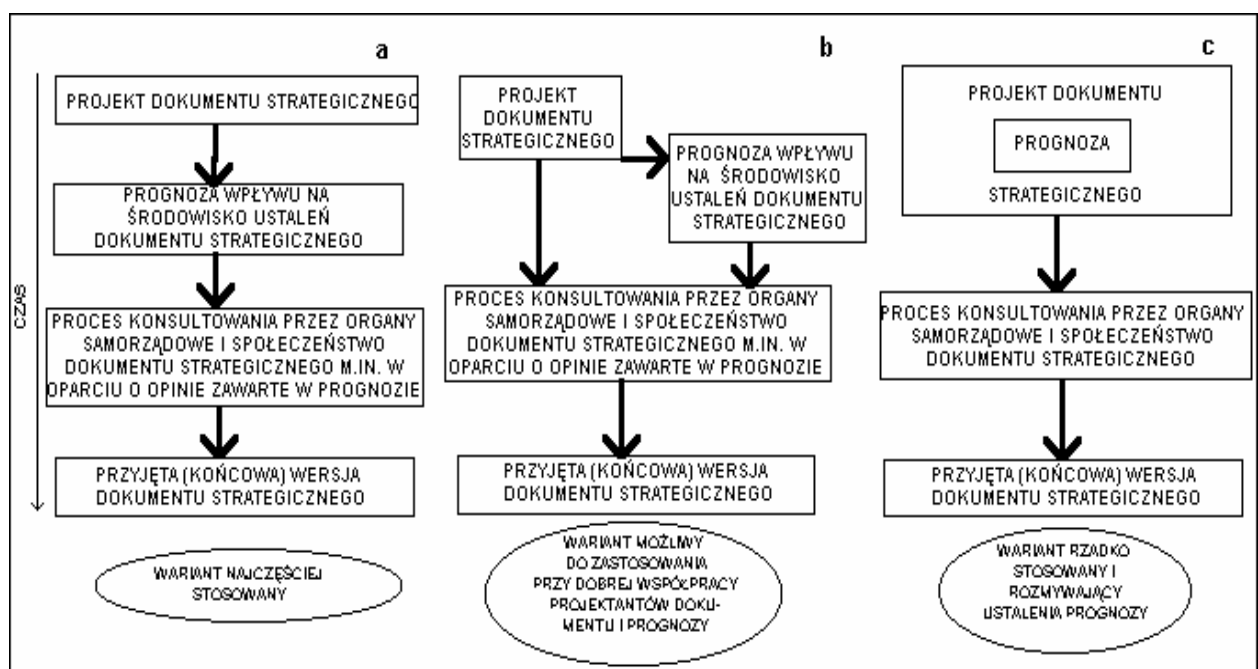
a

CZAS

PROJEKT DOKUMENTU STRATEGICZNEGO

PROGNOZA WPŁYWU NA ŚRODOWISKO USTALEŃ DOKUMENTU STRATEGICZNEGO

PROCES KONSULTOWANIA PRZEZ ORGANY SAMORZĄDOWE I SPOŁECZEŃSTWO DOKUMENTU STRATEGICZNEGO M.IN. W OPARCIU O OPINIE ZAWARTE W PROGNOZIE

PRZYJĘTA (KOŃCOWA) WERSJA DOKUMENTU STRATEGICZNEGO

WARIANT NAJCZĘŚCIEJ STOSOWANY

b

PROJEKT DOKUMENTU STRATEGICZNEGO

PROGNOZA WPŁYWU NA ŚRODOWISKO USTALEŃ DOKUMENTU STRATEGICZNEGO

PROCES KONSULTOWANIA PRZEZ ORGANY SAMORZĄDOWE I SPOŁECZEŃSTWO DOKUMENTU STRATEGICZNEGO M.IN. W OPARCIU O OPINIE ZAWARTE W PROGNOZIE

PRZYJĘTA (KOŃCOWA) WERSJA DOKUMENTU STRATEGICZNEGO

WARIANT MOŻLIWY DO ZASTOSOWANIA PRZY DOBREJ WSPÓŁPRACY PROJEKTANTÓW DOKUMENTU I PROGNOZY

c

PROJEKT DOKUMENTU

PROGNOZA

STRATEGICZNEGO

PROCES KONSULTOWANIA PRZEZ ORGANY SAMORZĄDOWE I SPOŁECZEŃSTWO DOKUMENTU STRATEGICZNEGO

PRZYJĘTA (KOŃCOWA) WERSJA DOKUMENTU STRATEGICZNEGO

WARIANT RZADKO STOSOWANY I ROZMYWAJĄCY USTALENIA PROGNOZY